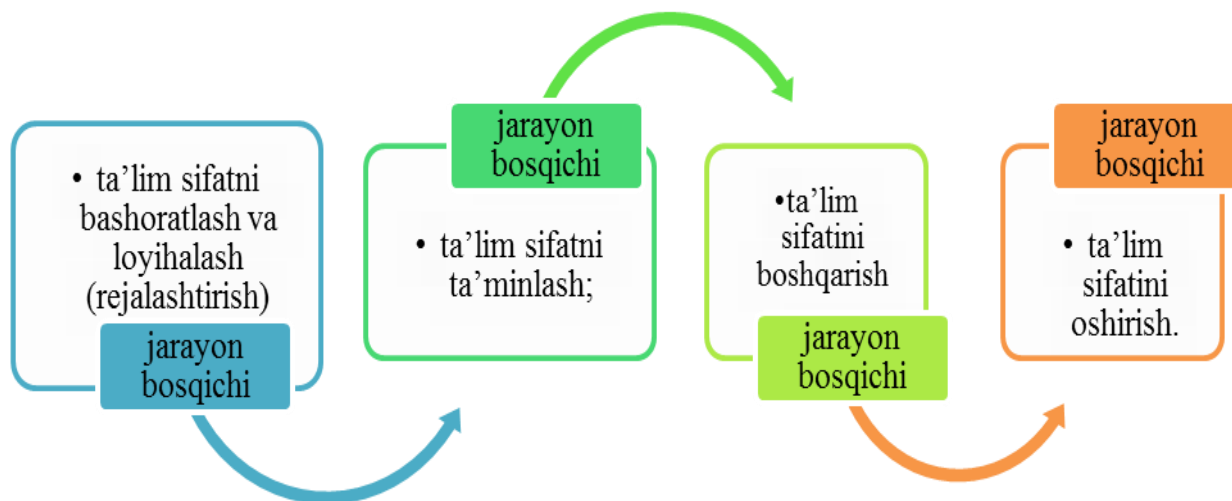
• ta’lim sifatni bashoratlash va loyihalash (rejalashtirish)

jarayon bosqichi

jarayon bosqichi

• ta’lim sifatni ta’minlash;

•ta’lim sifatini boshqarish

jarayon bosqichi

jarayon bosqichi

• ta’lim sifatini oshirish.